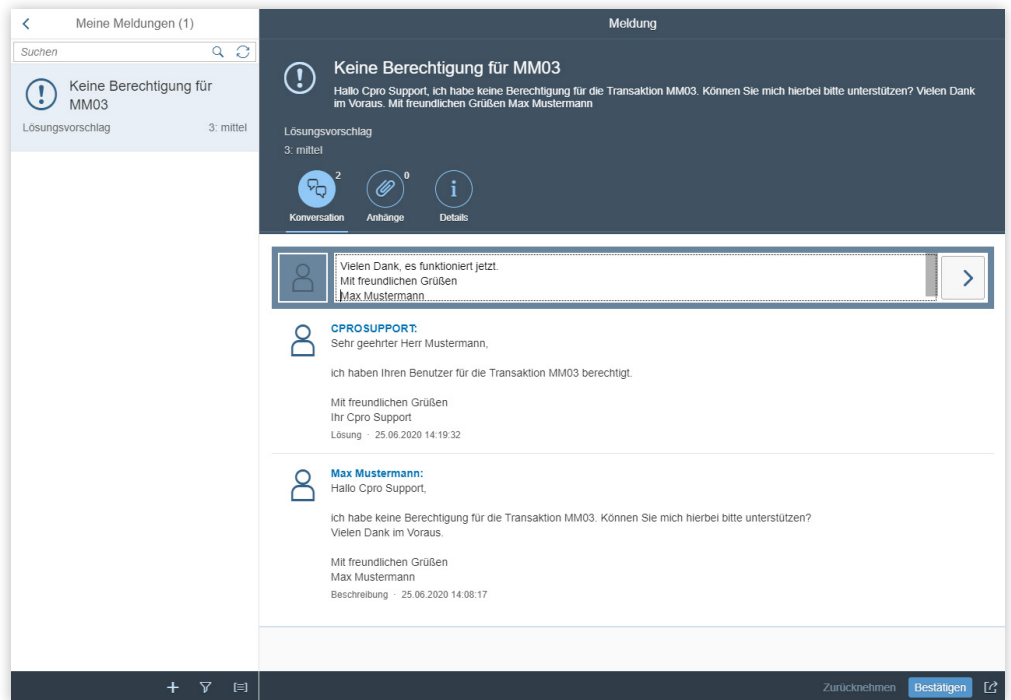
Meine Meldungen (1)

Suchen

Keine Berechtigung für MM03

Lösungsvorschlag 3: mittel

Meldung

Keine Berechtigung für MM03

Hallo Cpro Support, ich habe keine Berechtigung für die Transaktion MM03. Können Sie mich hierbei bitte unterstützen? Vielen Dank im Voraus. Mit freundlichen Grüßen Max Mustermann

Lösungsvorschlag
3: mittel

2 Konversation
0 Anhänge
Details

Vielen Dank, es funktioniert jetzt.
Mit freundlichen Grüßen
Max Mustermann

CPROSUPPORT:
Sehr geehrter Herr Mustermann,

ich haben Ihren Benutzer für die Transaktion MM03 berechtigt.

Mit freundlichen Grüßen
Ihr Cpro Support
Lösung · 25.06.2020 14:19:32

Max Mustermann:
Hallo Cpro Support,

ich habe keine Berechtigung für die Transaktion MM03. Können Sie mich hierbei bitte unterstützen?
Vielen Dank im Voraus.

Mit freundlichen Grüßen
Max Mustermann
Beschreibung · 25.06.2020 14:08:17

Zurücknehmen Bestätigen